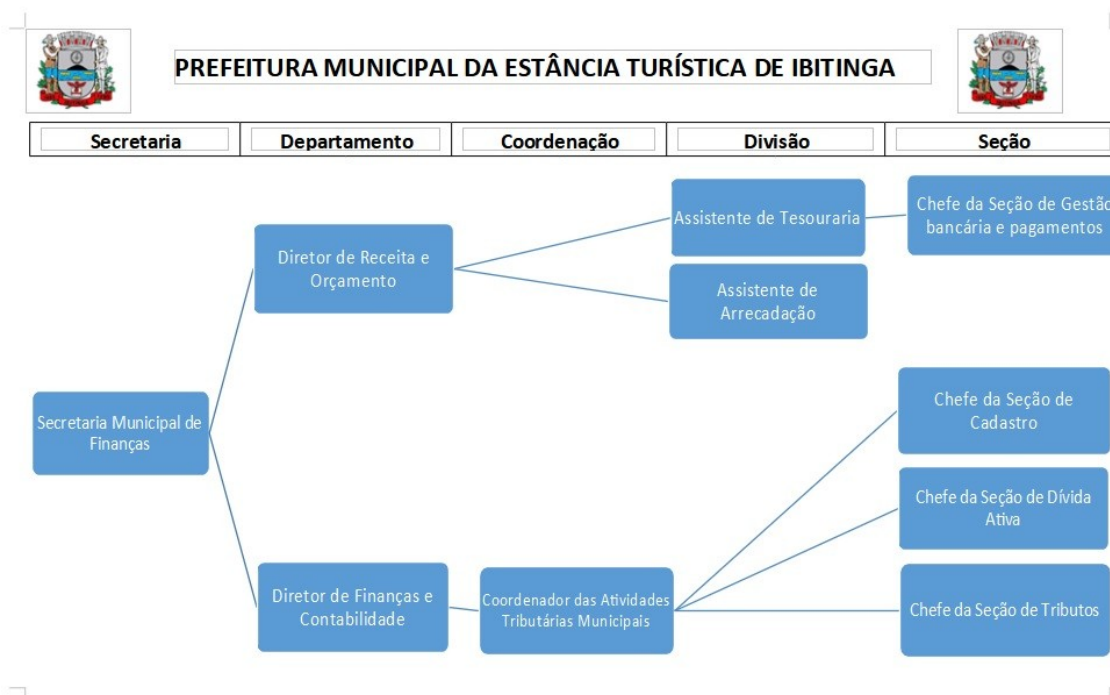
PREFEITURA MUNICIPAL DA ESTÂNCIA TURÍSTICA DE IBITINGA

| Secretaria | Departamento | Coordenação | Divisão | Seção |
|---|---|---|---|---|

Secretaria Municipal de Finanças

Diretor de Receita e Orçamento

Assistente de Tesouraria

Chefe da Seção de Gestão bancária e pagamentos

Assistente de Arrecadação

Diretor de Finanças e Contabilidade

Coordenador das Atividades Tributárias Municipais

Chefe da Seção de Cadastro

Chefe da Seção de Dívida Ativa

Chefe da Seção de Tributos